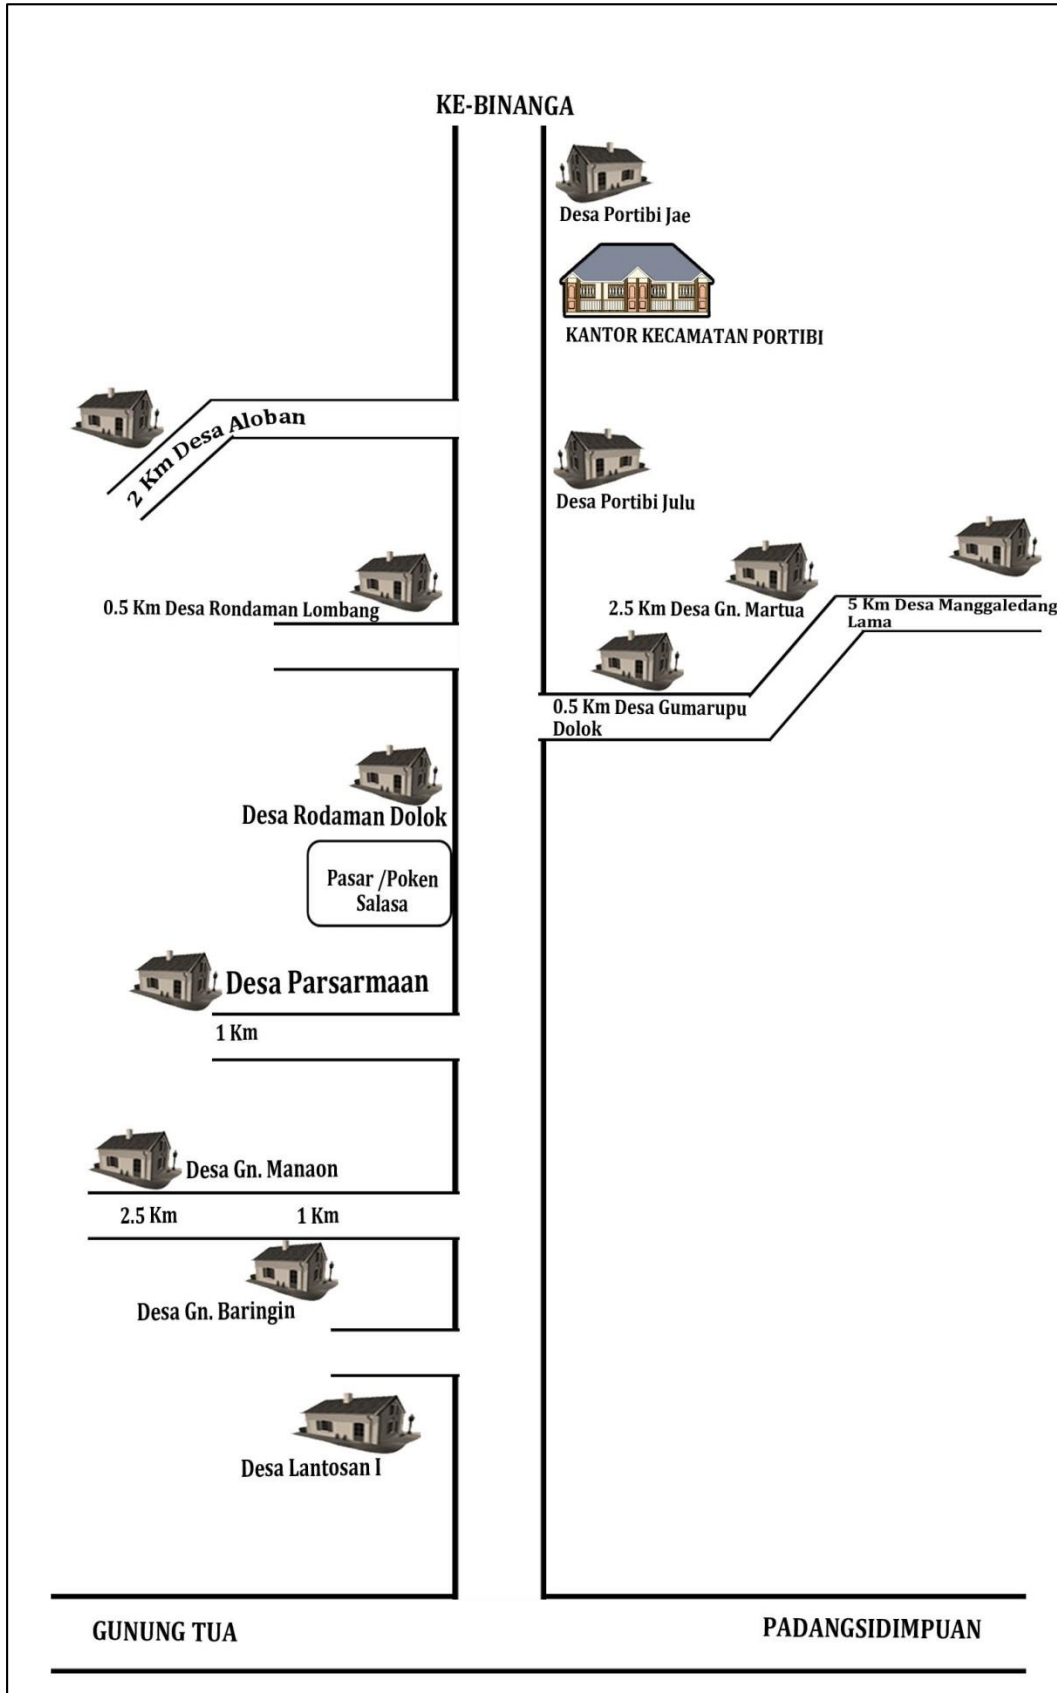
KE-BINANGA

Desa Portibi Jae

KANTOR KECAMATAN PORTIBI

2 Km Desa Aloban

Desa Portibi Julu

2.5 Km Desa Gn. Martua

5 Km Desa Manggaledang Lama

0.5 Km Desa Rondaman Lombang

0.5 Km Desa Gumarupu Dolok

Desa Rodaman Dolok

Pasar /Poken Salasa

Desa Parsarmaan

1 Km

Desa Gn. Manaon

2.5 Km

1 Km

Desa Gn. Baringin

Desa Lantosan I

GUNUNG TUA

PADANGSIDIMPUAN